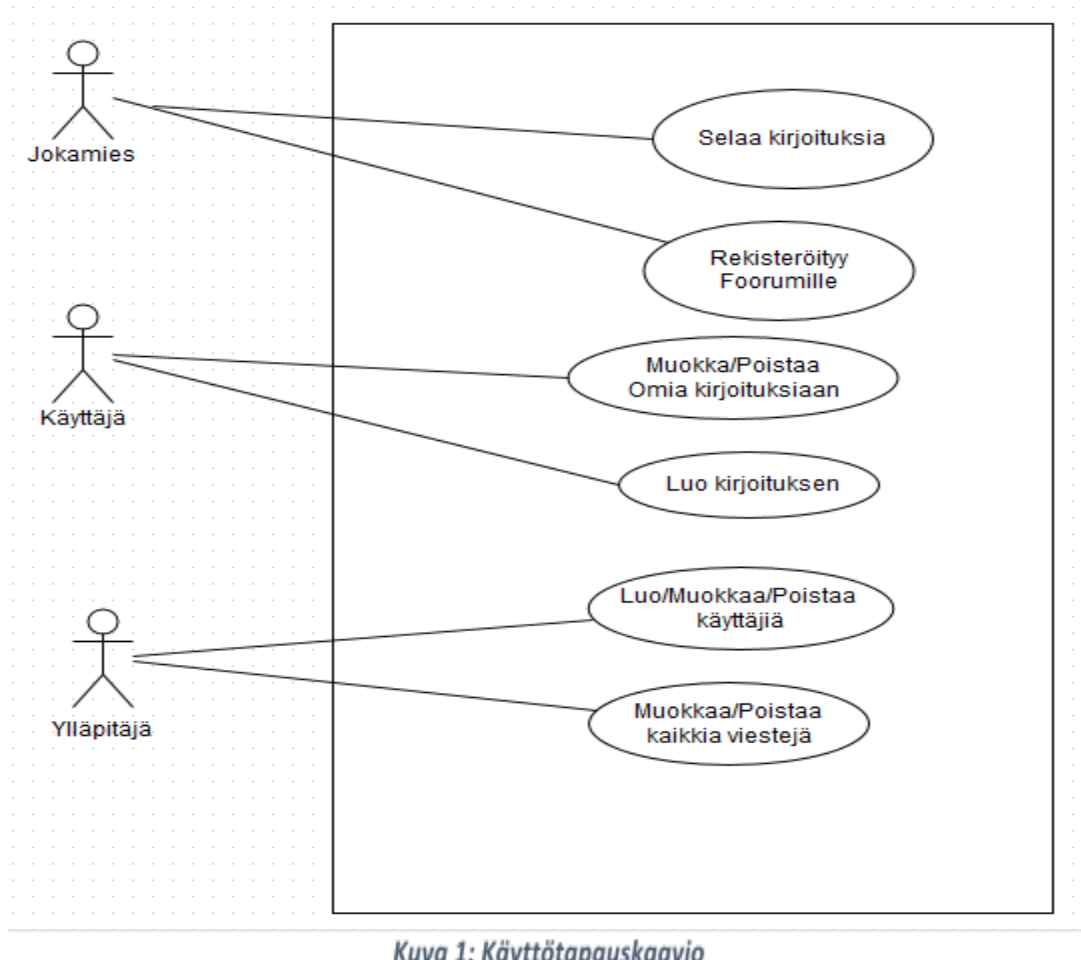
Jokamies

Selaa kirjoituksia

Rekisteröityy Foorumille

Käyttäjä

Muokka/Poistaa Omia kirjoituksiaan

Luo kirjoituksen

Ylläpitäjä

Luo/Muokkaa/Poistaa käyttäjiä

Muokkaa/Poistaa kaikkia viestejä

Kuva 1: Käyttötapauskaavio